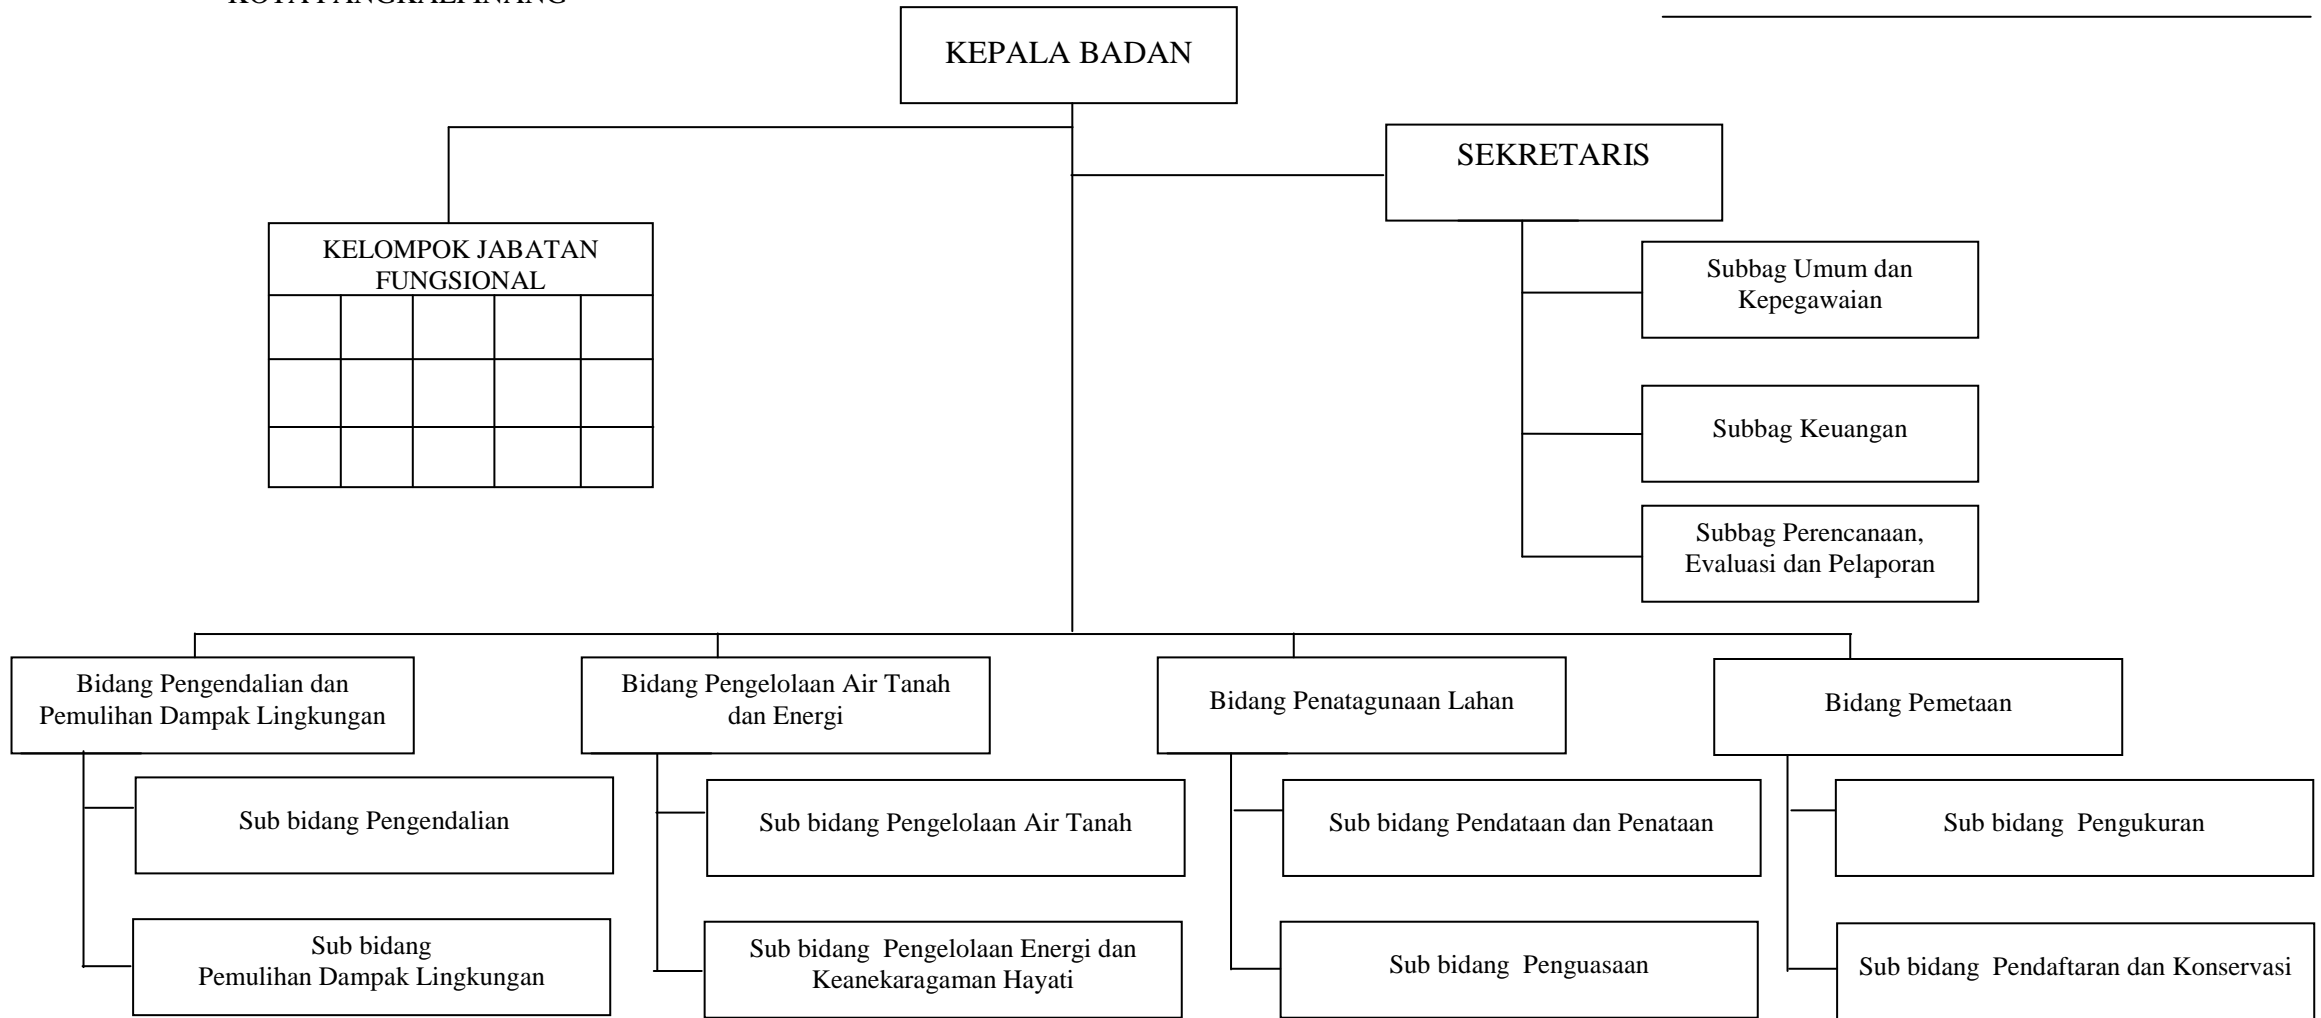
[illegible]

KEPALA BADAN

SEKRETARIS

KELOMPOK JABATAN FUNGSIONAL

Subbag Umum dan Kepegawaian

Subbag Keuangan

Subbag Perencanaan, Evaluasi dan Pelaporan

Bidang Pengendalian dan Pemulihan Dampak Lingkungan

Sub bidang Pengendalian

Sub bidang Pemulihan Dampak Lingkungan

Bidang Pengelolaan Air Tanah dan Energi

Sub bidang Pengelolaan Air Tanah

Sub bidang Pengelolaan Energi dan Keanekaragaman Hayati

Bidang Penatagunaan Lahan

Sub bidang Pendataan dan Penataan

Sub bidang Penguasaan

Bidang Pemetaan

Sub bidang Pengukuran

Sub bidang Pendaftaran dan Konservasi